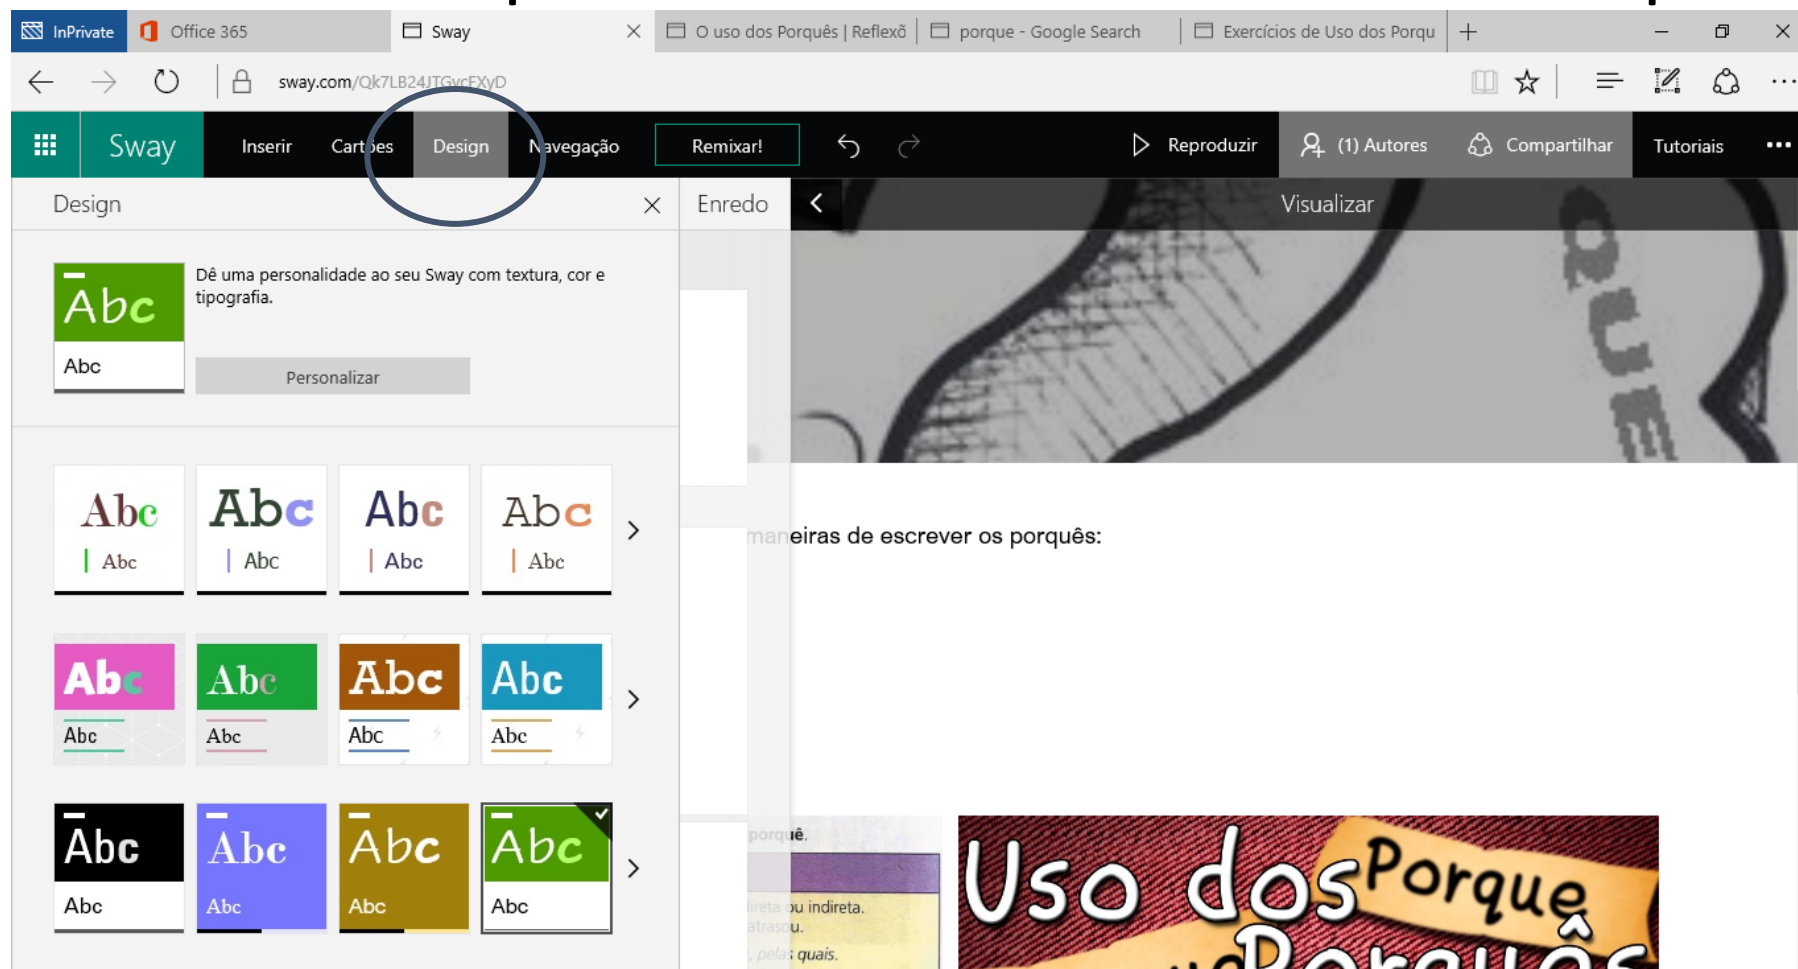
InPrivate Office 365 Sway O uso dos Porquês | Reflexõ porque - Google Search Exercícios de Uso dos Porqu +

sway.com/Qk7LB24JTGvcFXyD

Sway Inserir Cartões Design Navegação Remixar! Reproduzir (1) Autores Compartilhar Tutoriais

Design

Enredo

Visualizar

Abc
Abc

Dê uma personalidade ao seu Sway com textura, cor e tipografia.

Personalizar

Abc Abc | Abc Abc | Abc Abc | Abc Abc | Abc

Abc Abc | Abc Abc | Abc Abc | Abc Abc

Abc Abc | Abc Abc | Abc Abc | Abc Abc

maneiras de escrever os porquês:

porquê.

ou indireta.
atrasou.
pelas quais.

Uso dos Porque
Porquês